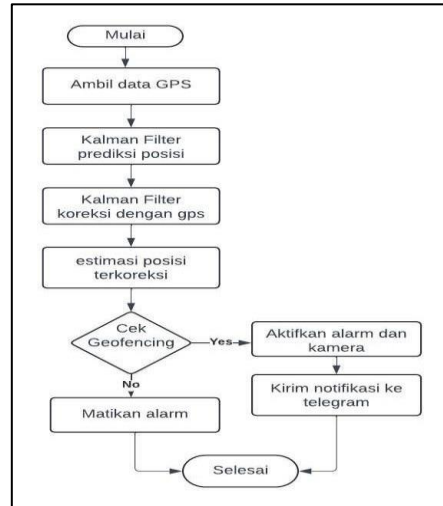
Mulai

Ambil data GPS

Kalman Filter prediksi posisi

Kalman Filter koreksi dengan gps

estimasi posisi terkoreksi

Cek Geofencing

Yes

Aktifkan alarm dan kamera

Kirim notifikasi ke telegram

No

Matikan alarm

Selesai